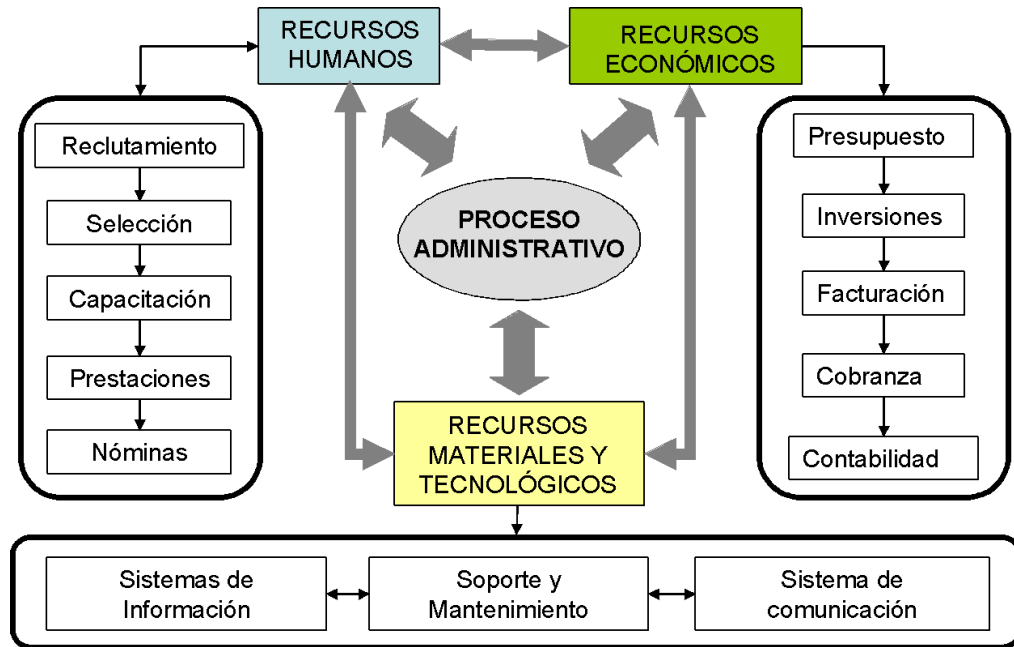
RECURSOS HUMANOS

RECURSOS ECONÓMICOS

Reclutamiento

Selección

Capacitación

Prestaciones

Nóminas

PROCESO ADMINISTRATIVO

Presupuesto

Inversiones

Facturación

Cobranza

Contabilidad

RECURSOS MATERIALES Y TECNOLÓGICOS

Sistemas de Información

Soporte y Mantenimiento

Sistema de comunicación